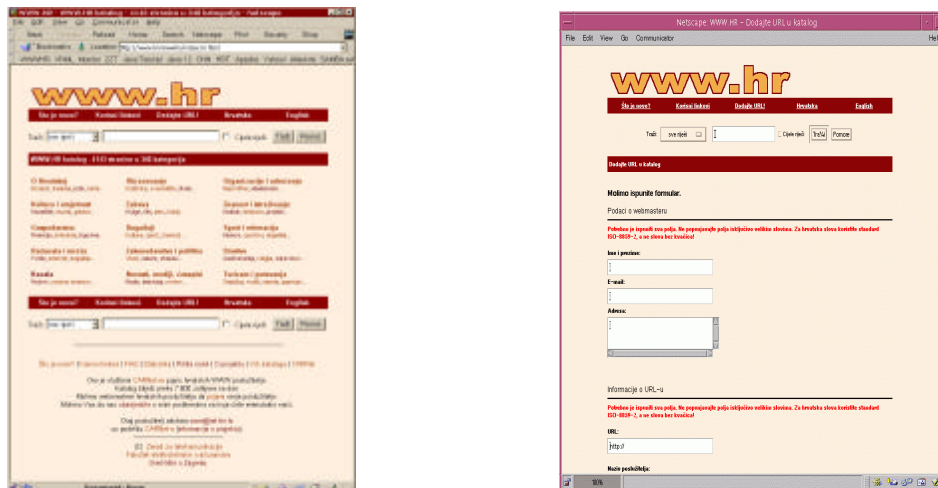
www.hr

Što je novo? | Korisni linkovi | Dodajte URL! | Hrvatska | English

Traži: sve riječi | Cijele riječi | Traži | Pomoć

WWW.HR katalog - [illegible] kategorija

O Hrvatskoj | Obrazovanje | Organizacije i udruženja
Kultura i umjetnost | Zabava | Zemlje i istraživanje
Gospodarstvo | Zdravlje | Sport i rekreacija
Računala i mreže | Zakonodavstvo i politika | Društvo
Kazalo | Novosti, mediji, časopisi | Turizam i putovanja

Što je novo? | Korisni linkovi | Dodajte URL! | Hrvatska | English

Traži: sve riječi | Cijele riječi | Traži | Pomoć

Netscape: WWW.HR - Dodajte URL u katalog

File Edit View Go Communicator Help

www.hr

Što je novo? | Korisni linkovi | Dodajte URL! | Hrvatska | English

Traži: sve riječi | Cijele riječi | Traži | Pomoć

Dodajte URL u katalog

Molimo ispunite formular.

Podaci o webmasteru

Potrebno je ispuniti sva polja. Ne popunjavajte polja isključivo velikim slovima. Za hrvatska slova koristite standard ISO-8859-2, a ne slova bez kvačica!

Ime i prezime:

E-mail:

Adresa:

Informacije o URL-u

Potrebno je ispuniti sva polja. Ne popunjavajte polja isključivo velikim slovima. Za hrvatska slova koristite standard ISO-8859-2, a ne slova bez kvačica!

URL:
http://

Naziv poslužitelja:

100%